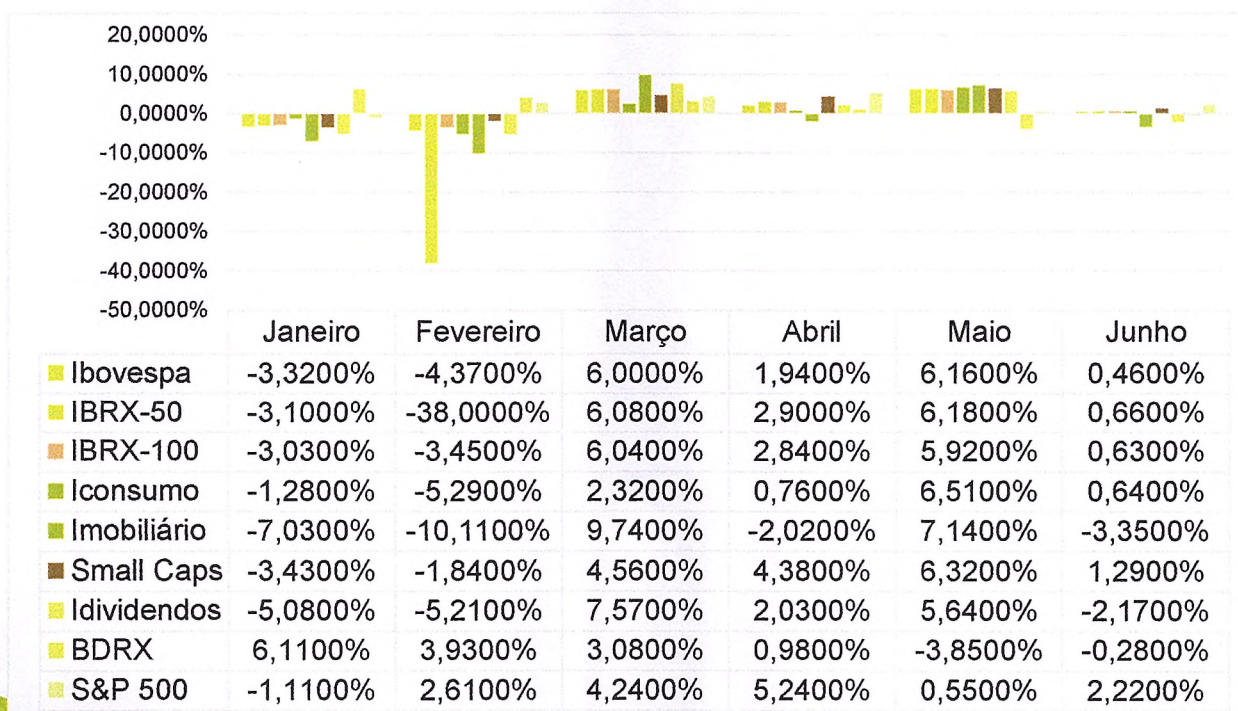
20,0000%
10,0000%
0,0000%
-10,0000%
-20,0000%
-30,0000%
-40,0000%
-50,0000%

| | Janeiro | Fevereiro | Março | Abril | Maio | Junho |
|---|---|---|---|---|---|---|
| Ibovespa | -3,3200% | -4,3700% | 6,0000% | 1,9400% | 6,1600% | 0,4600% |
| IBRX-50 | -3,1000% | -38,0000% | 6,0800% | 2,9000% | 6,1800% | 0,6600% |
| IBRX-100 | -3,0300% | -3,4500% | 6,0400% | 2,8400% | 5,9200% | 0,6300% |
| Iconsumo | -1,2800% | -5,2900% | 2,3200% | 0,7600% | 6,5100% | 0,6400% |
| Imobiliário | -7,0300% | -10,1100% | 9,7400% | -2,0200% | 7,1400% | -3,3500% |
| Small Caps | -3,4300% | -1,8400% | 4,5600% | 4,3800% | 6,3200% | 1,2900% |
| Idividendos | -5,0800% | -5,2100% | 7,5700% | 2,0300% | 5,6400% | -2,1700% |
| BDRX | 6,1100% | 3,9300% | 3,0800% | 0,9800% | -3,8500% | -0,2800% |
| S&P 500 | -1,1100% | 2,6100% | 4,2400% | 5,2400% | 0,5500% | 2,2200% |